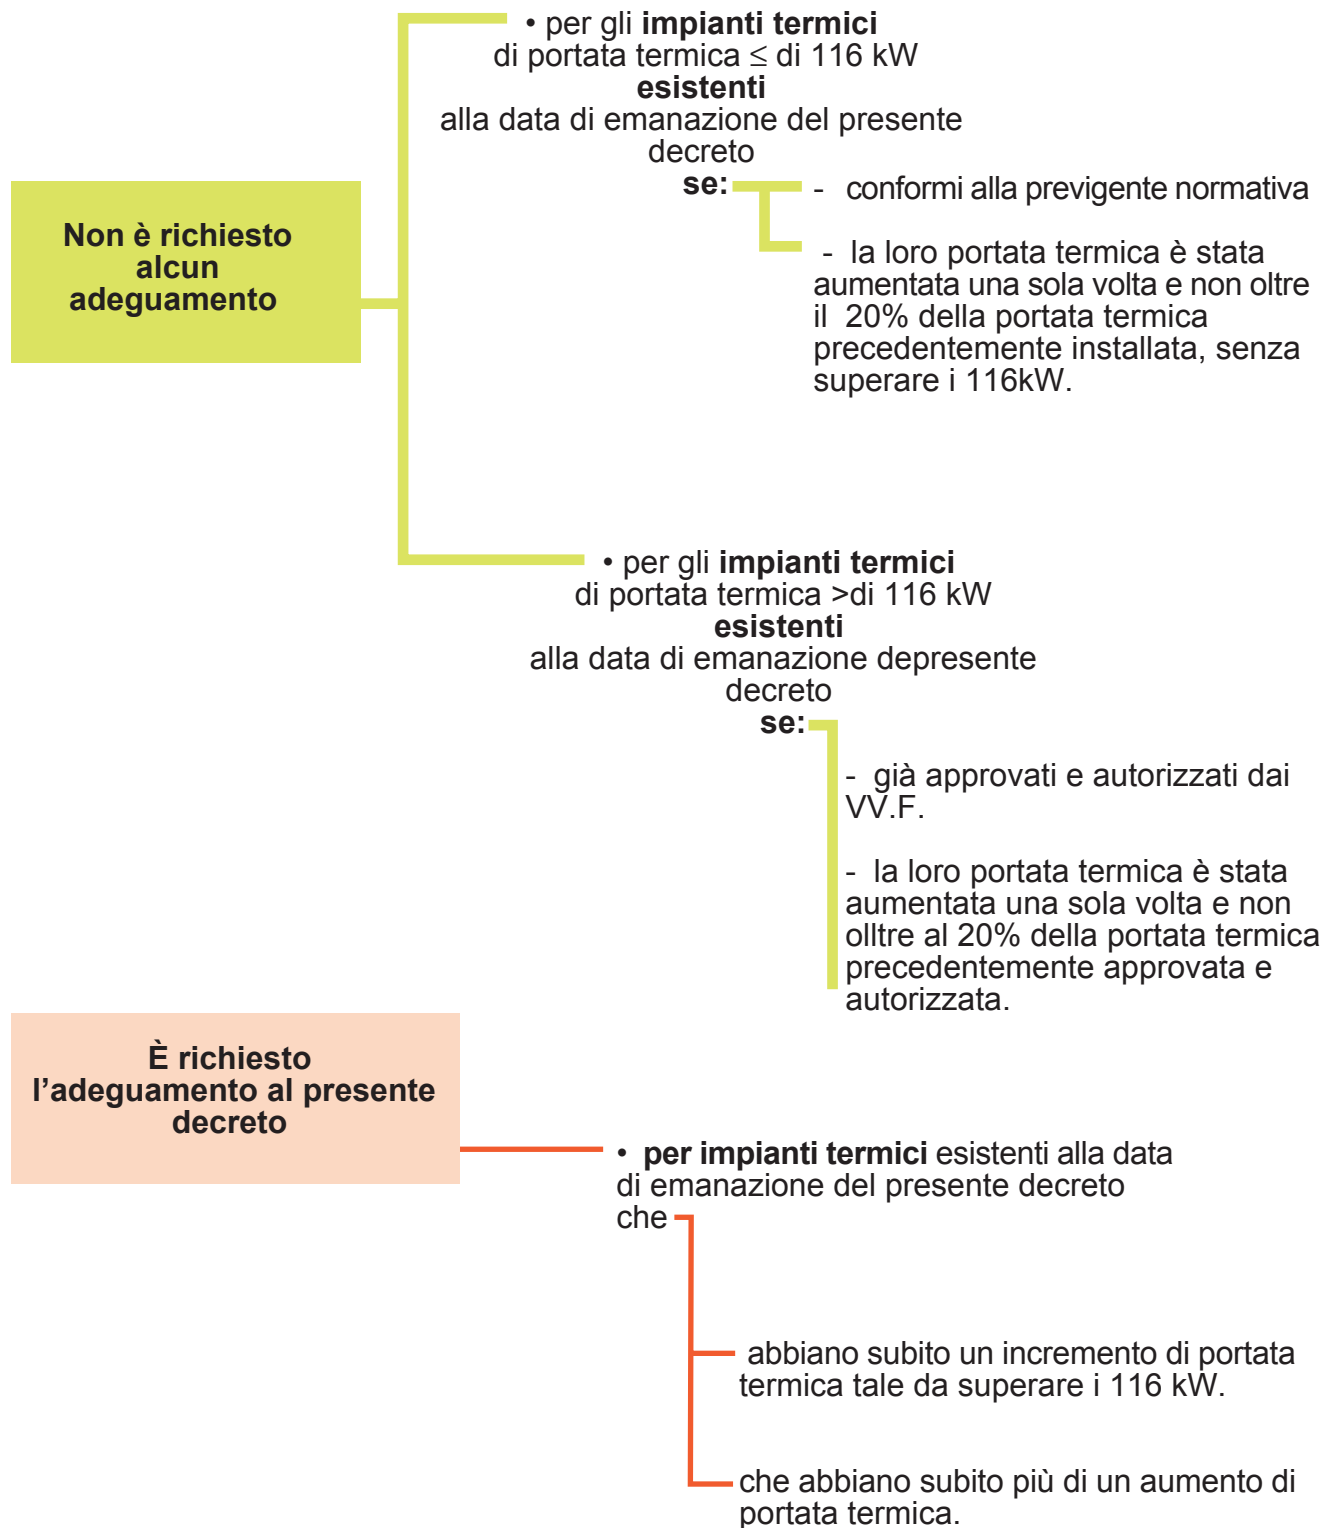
Non è richiesto alcun adeguamento

• per gli **impianti termici** di portata termica $\leq$ di 116 kW **esistenti** alla data di emanazione del presente decreto
**se:**

- conformi alla previgente normativa

- la loro portata termica è stata aumentata una sola volta e non oltre il 20% della portata termica precedentemente installata, senza superare i 116kW.

• per gli **impianti termici** di portata termica >di 116 kW **esistenti** alla data di emanazione depresente decreto
**se:**

- già approvati e autorizzati dai VV.F.

- la loro portata termica è stata aumentata una sola volta e non olltre al 20% della portata termica precedentemente approvata e autorizzata.

È richiesto l’adeguamento al presente decreto

• **per impianti termici** esistenti alla data di emanazione del presente decreto che

abbiano subito un incremento di portata termica tale da superare i 116 kW.

che abbiano subito più di un aumento di portata termica.